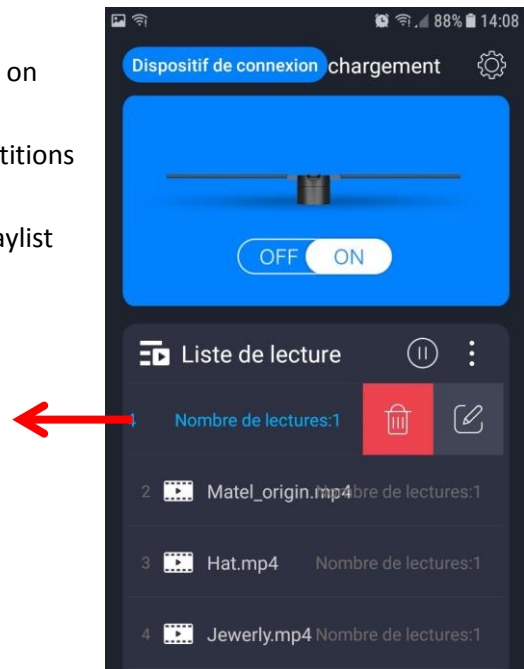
on

titions

aylist

88% 14:08

Dispositif de connexion chargement

OFF ON

Liste de lecture

1 Nombre de lectures:1

2 Matel_origin.mp4 Nombre de lectures:1

3 Hat.mp4 Nombre de lectures:1

4 Jewerly.mp4 Nombre de lectures:1